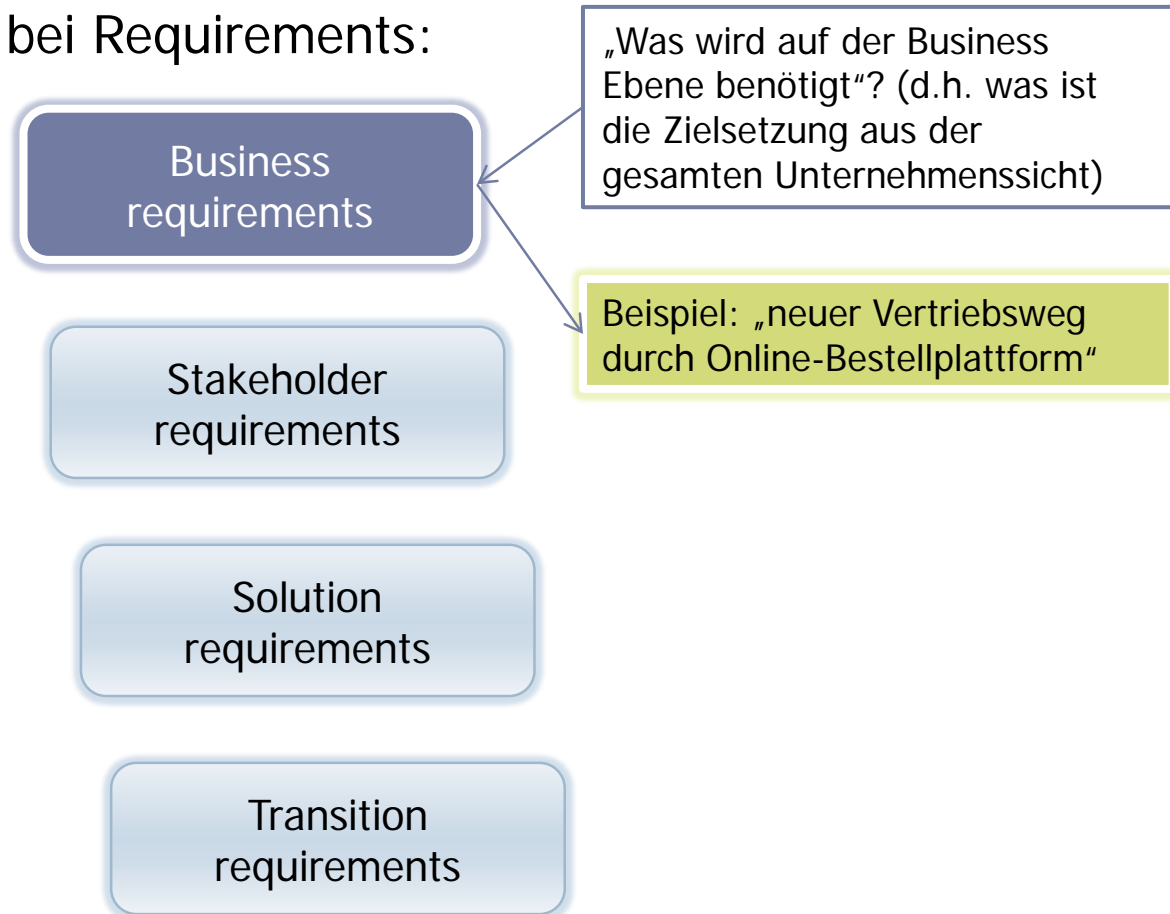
bei Requirements:

„Was wird auf der Business Ebene benötigt“? (d.h. was ist die Zielsetzung aus der gesamten Unternehmenssicht)

Business requirements

Beispiel: „neuer Vertriebsweg durch Online-Bestellplattform“

Stakeholder requirements

Solution requirements

Transition requirements